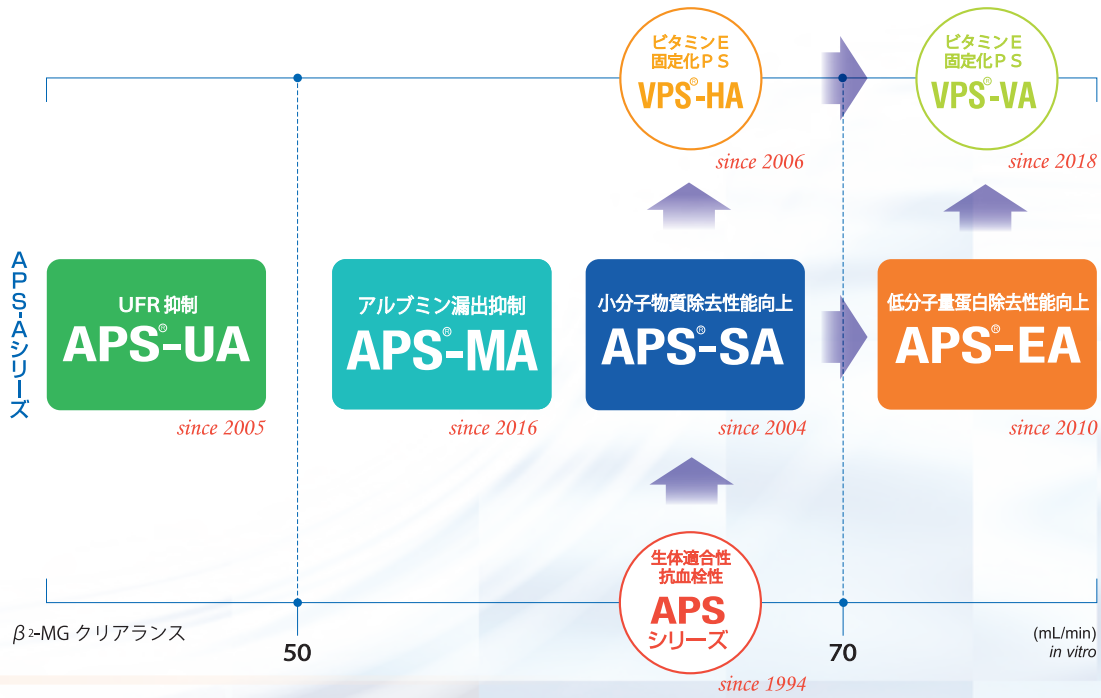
ビタミンE
固定化PS
VPS®-HA
since 2006

ビタミンE
固定化PS
VPS®-VA
since 2018

APS-Aシリーズ

UFR抑制
APS®-UA
since 2005

アルブミン漏出抑制
APS®-MA
since 2016

小分子物質除去性能向上
APS®-SA
since 2004

低分子量蛋白除去性能向上
APS®-EA
since 2010

生体適合性
抗血栓性
APS
シリーズ
since 1994

$\beta_2$-MG クリアランス
50
70
(mL/min)
in vitro